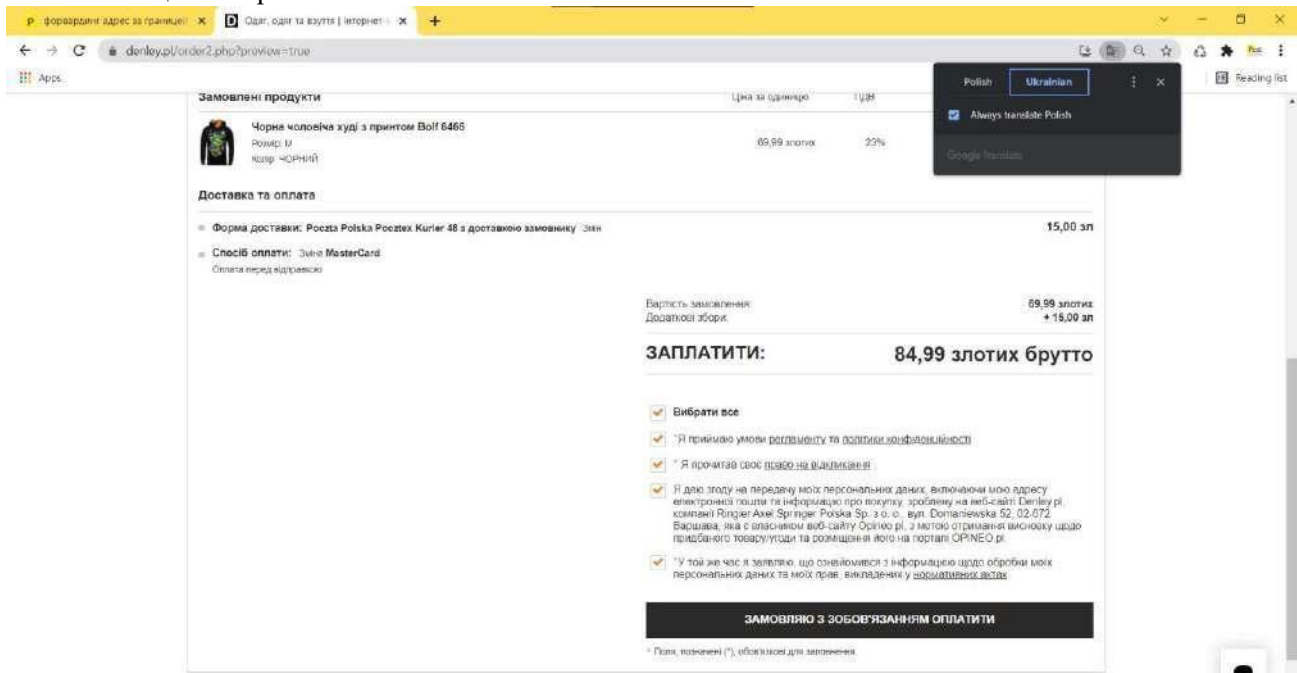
форвардинг адрес за границей ×
Одяг, одяг та взуття | інтернет- ×
+
denley.pl/order2.php?preview=true
Apps
Polish
Ukrainian
Always translate Polish
Google Translate
Reading list

Замовлені продукти
Ціна за одиницю
ПДВ
Чорна чоловіча худі з принтом Bolf 6466
Розмір: M
Колір: ЧОРНИЙ
69,99 злотих
23%

Доставка та оплата

Форма доставки: Poczta Polska Pocztex Kurier 48 з доставкою замовнику Змін
15,00 зл

Спосіб оплати: Зміна MasterCard
Оплата перед відправкою

Вартість замовлення
69,99 злотих
Додаткові збори
+ 15,00 зл

ЗАПЛАТИТИ:
84,99 злотих брутто

Вибрати все

*Я приймаю умови регламенту та політики конфіденційності

* Я прочитав своє право на відкликання

Я даю згоду на передачу моїх персональних даних, включаючи мою адресу електронної пошти та інформацію про покупку, зроблену на веб-сайті Denley.pl, компанії Ringier Axel Springer Polska Sp. з о. о., вул. Domaniewska 52, 02-672 Варшава, яка є власником веб-сайту Opineo.pl, з метою отримання висновку щодо придбаного товару/угоди та розміщення його на порталі OPINEO.pl.

*У той же час я заявляю, що ознайомився з інформацією щодо обробки моїх персональних даних та моїх прав, викладених у нормативних актах

ЗАМОВЛЯЮ З ЗОБОВ'ЯЗАННЯМ ОПЛАТИТИ

* Поля, позначені (*), обов'язкові для заповнення